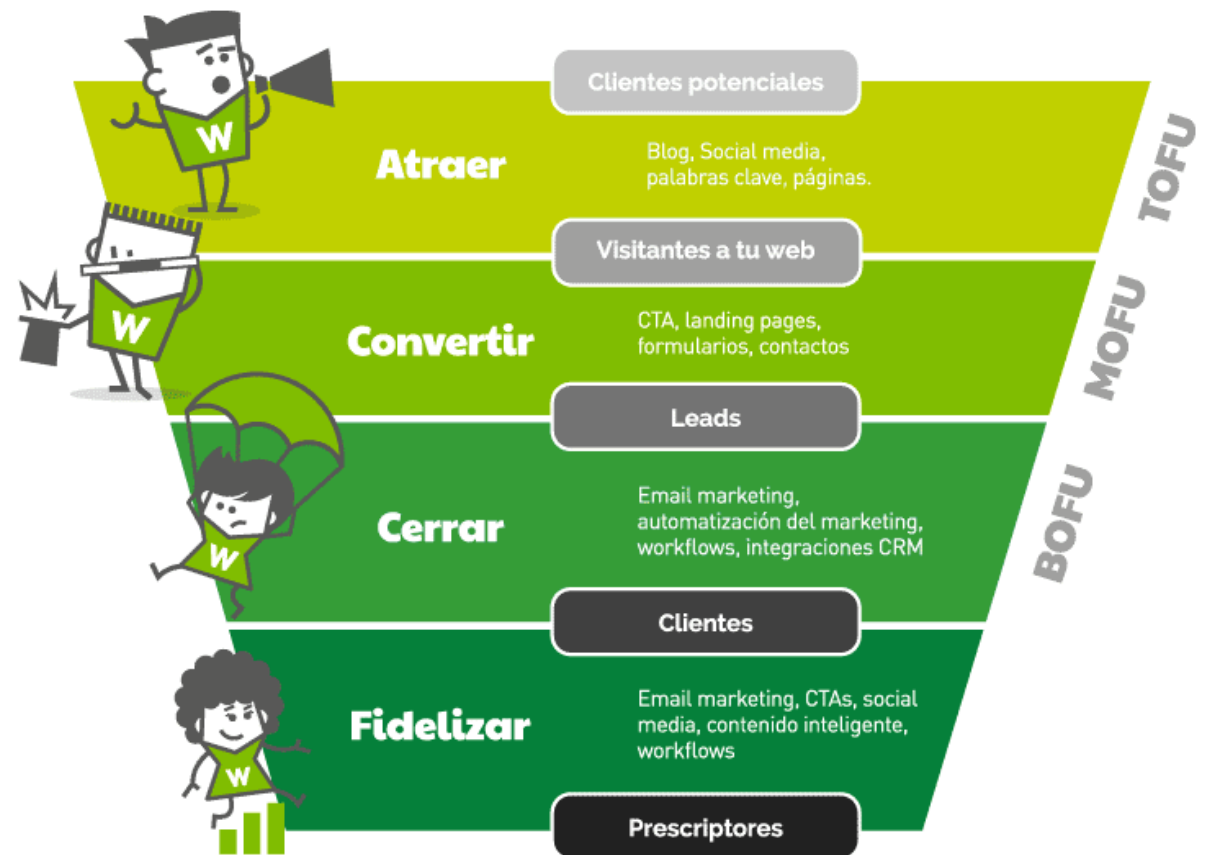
Clientes potenciales

W

Atraer

Blog, Social media, palabras clave, páginas.

TOFU

Visitantes a tu web

W

Convertir

CTA, landing pages, formularios, contactos

MOFU

Leads

W

Cerrar

Email marketing, automatización del marketing, workflows, integraciones CRM

BOFU

Clientes

W

Fidelizar

Email marketing, CTAs, social media, contenido inteligente, workflows

Prescriptores